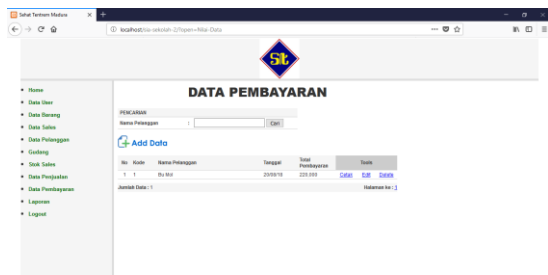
Sehat Tentrem Madura ×

localhost/ssi-sekolah-2/?open=Nilai-Data

St

Home
Data User
Data Barang
Data Sales
Data Pelanggan
Gudang
Stok Sales
Data Penjualan
Data Pembayaran
Laporan
Logout

DATA PEMBAYARAN

PENCARIAN
Nama Pelanggan : Cari

Add Data

| No | Kode | Nama Pelanggan | Tanggal | Total Pembayaran | Tools | | |
|---|---|---|---|---|---|---|---|
| 1 | 1 | Bu Mol | 20/08/18 | 225,000 | Cetak | Edit | Delete |

Jumlah Data : 1 Halaman ke : 1